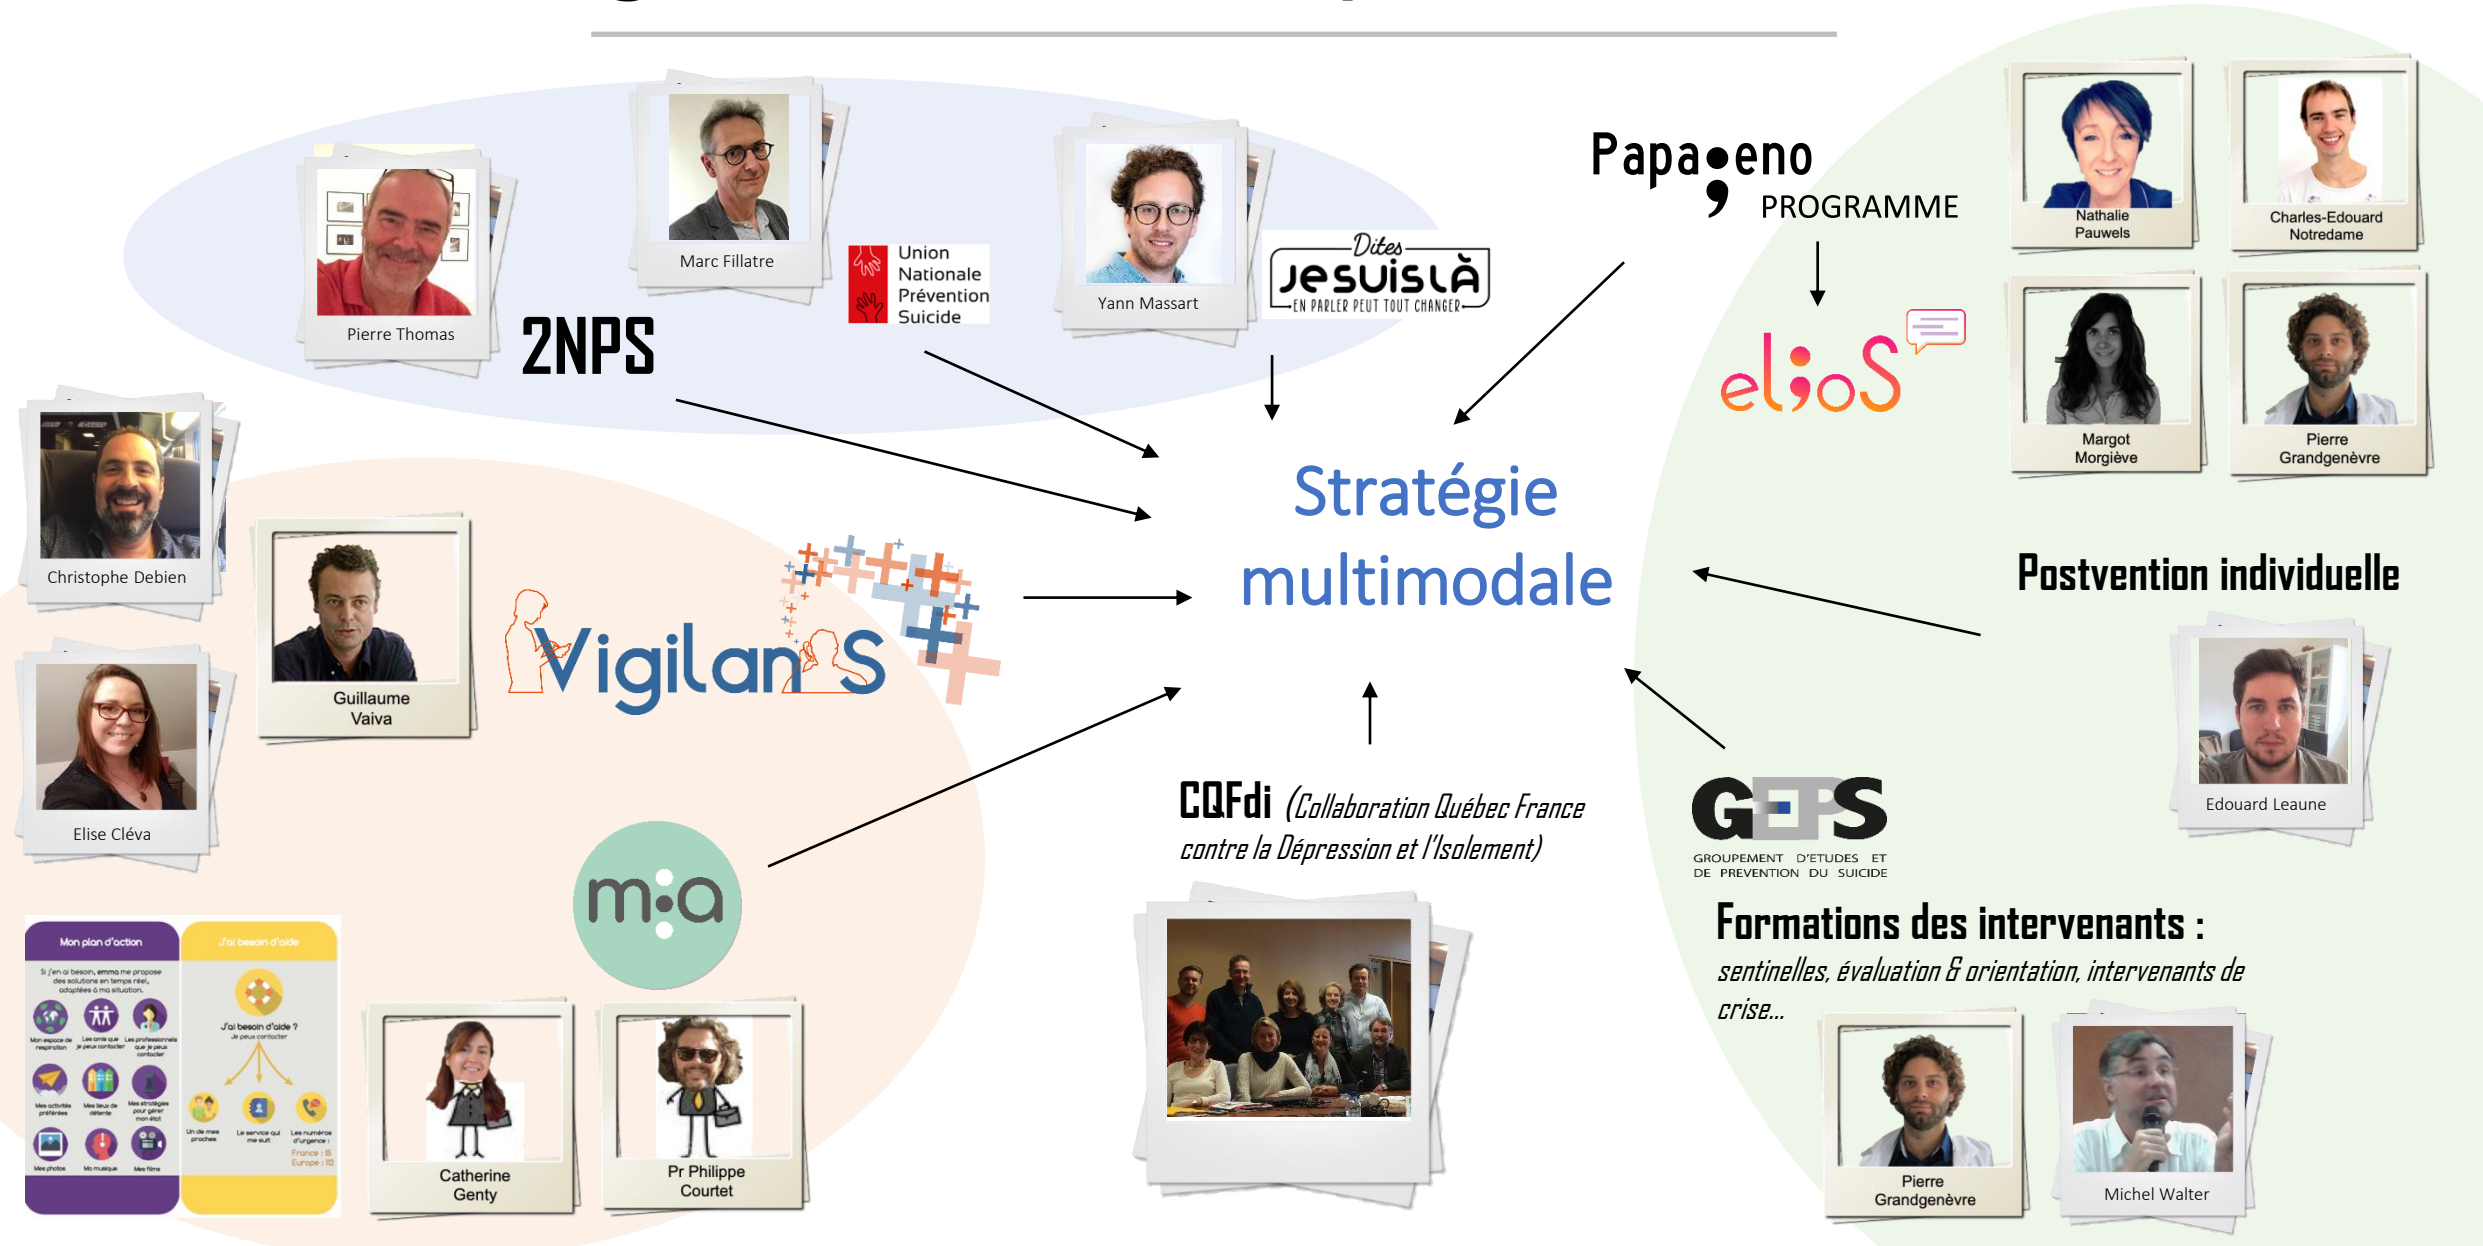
Pierre Thomas

Marc Fillatre

Union Nationale Prévention Suicide

Yann Massart

Dites JE SUIS LÀ
EN PARLER PEUT TOUT CHANGER

2NPS

Papageno PROGRAMME

elios

Nathalie Pauwels

Charles-Edouard Notredame

Margot Morgiève

Pierre Grandgenèvre

Christophe Debien

Guillaume Vaiva

VigilanS

Elise Cléva

Stratégie multimodale

Postvention individuelle

Edouard Leaune

CQFdi (Collaboration Québec France contre la Dépression et l'Isolement)

GEPS
GROUPEMENT D'ETUDES ET DE PREVENTION DU SUICIDE

Formations des intervenants :
sentinelles, évaluation & orientation, intervenants de crise...

m:a

Mon plan d'action

J'ai besoin d'aide

Catherine Genty

Pr Philippe Courtet

Pierre Grandgenèvre

Michel Walter